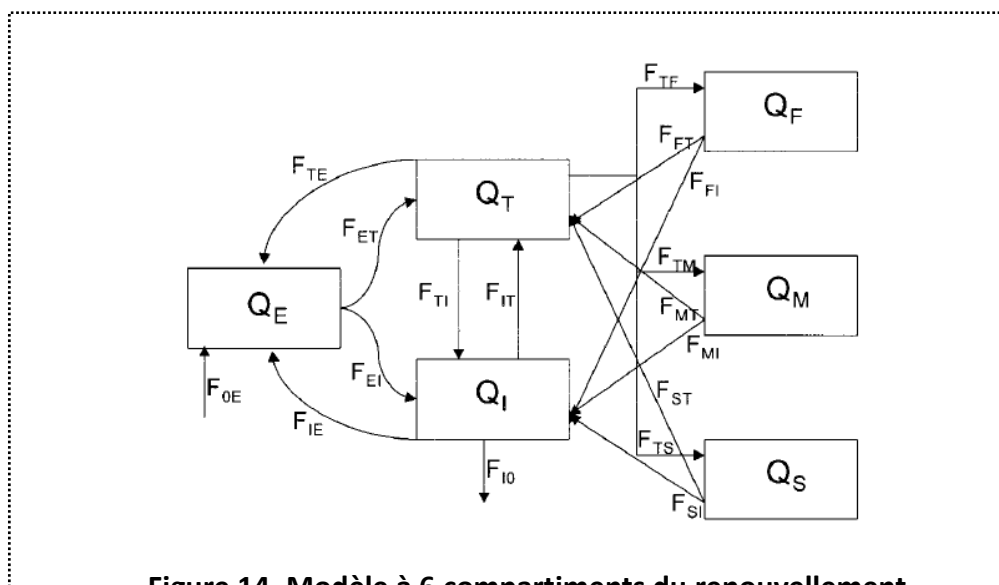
$F_{TF}$

$Q_F$

$F_{FT}$

$F_{FI}$

$F_{TE}$

$Q_T$

$F_{ET}$

$F_{TM}$

$Q_E$

$F_{TI}$

$F_{IT}$

$Q_M$

$F_{MT}$

$F_{MI}$

$F_{EI}$

$Q_I$

$F_{0E}$

$F_{ST}$

$F_{IE}$

$F_{TS}$

$F_{I0}$

$Q_S$

$F_{SI}$

Figure 14. Modèle à 6 compartiments du renouvellement